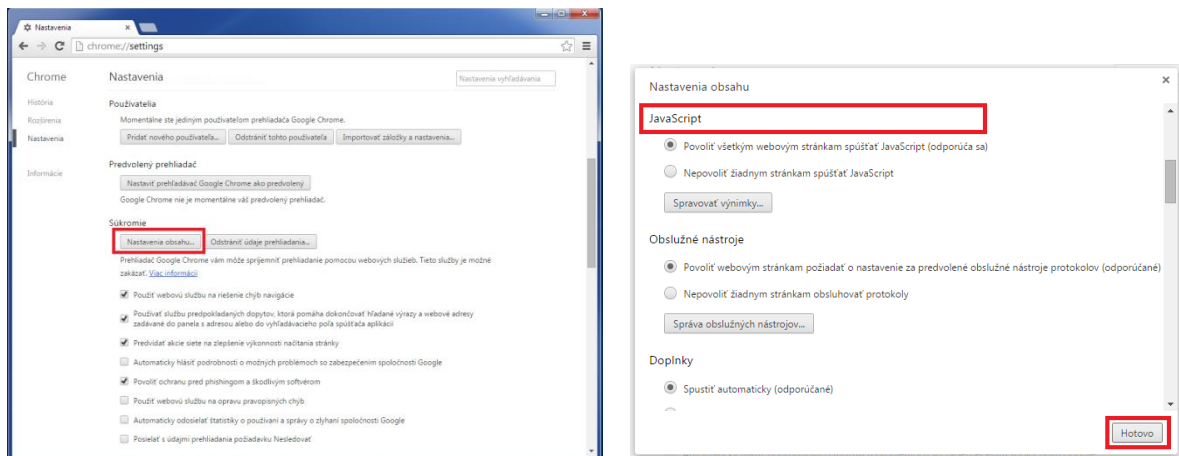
Nastavenia

chrome://settings

Chrome

História

Rozšírenia

Nastavenia

Informácie

Nastavenia

Nastavenia vyhľadávania

Používatelia

Momentálne ste jediným používateľom prehliadača Google Chrome.

Pridať nového používateľa... Odstrániť tohto používateľa Importovať záložky a nastavenia...

Predvolený prehliadač

Nastaviť prehliadač Google Chrome ako predvolený

Google Chrome nie je momentálne váš predvolený prehliadač.

Súkromie

Nastavenia obsahu... Odstrániť údaje prehliadania...

Prehliadač Google Chrome vám môže spríjemniť prehliadanie pomocou webových služieb. Tieto služby je možné zakázať. Viac informácií

Použiť webovú službu na riešenie chýb navigácie

Používať službu predpokladaných dopytov, ktorá pomáha dokončovať hľadané výrazy a webové adresy zadávané do panela s adresou alebo do vyhľadávacieho poľa spúšťača aplikácií

Predvídať akcie siete na zlepšenie výkonnosti načítania stránky

Automaticky hlásiť podrobnosti o možných problémoch so zabezpečením spoločnosti Google

Povoliť ochranu pred phishingom a škodlivým softvérom

Použiť webovú službu na opravu pravopisných chýb

Automaticky odosielať štatistiky o používaní a správy o zlyhaní spoločnosti Google

Posielať s údajmi prehliadania požiadavku Nesledovať

Nastavenia obsahu

×

JavaScript

Povoliť všetkým webovým stránkam spúšťať JavaScript (odporúča sa)

Nepovoliť žiadnym stránkam spúšťať JavaScript

Spravovať výnimky...

Obslužné nástroje

Povoliť webovým stránkam požiadať o nastavenie za predvolené obslužné nástroje protokolov (odporúčané)

Nepovoliť žiadnym stránkam obsluhovať protokoly

Správa obslužných nástrojov...

Doplnky

Spustiť automaticky (odporúčané)

Hotovo